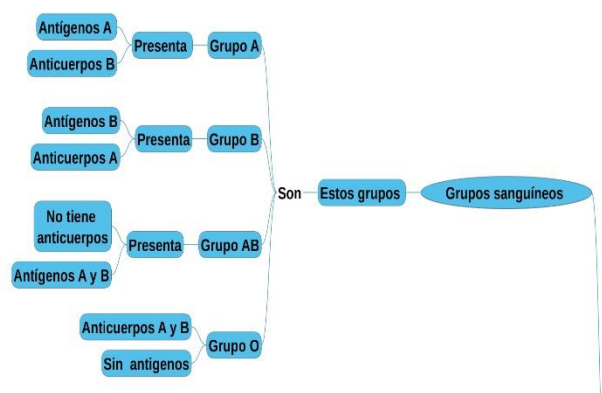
Grupos sanguíneos

Estos grupos

Son

Grupo A
Presenta
Antígenos A
Anticuerpos B

Grupo B
Presenta
Antígenos B
Anticuerpos A

Grupo AB
Presenta
No tiene anticuerpos
Antígenos A y B

Grupo O
Anticuerpos A y B
Sin antigenos